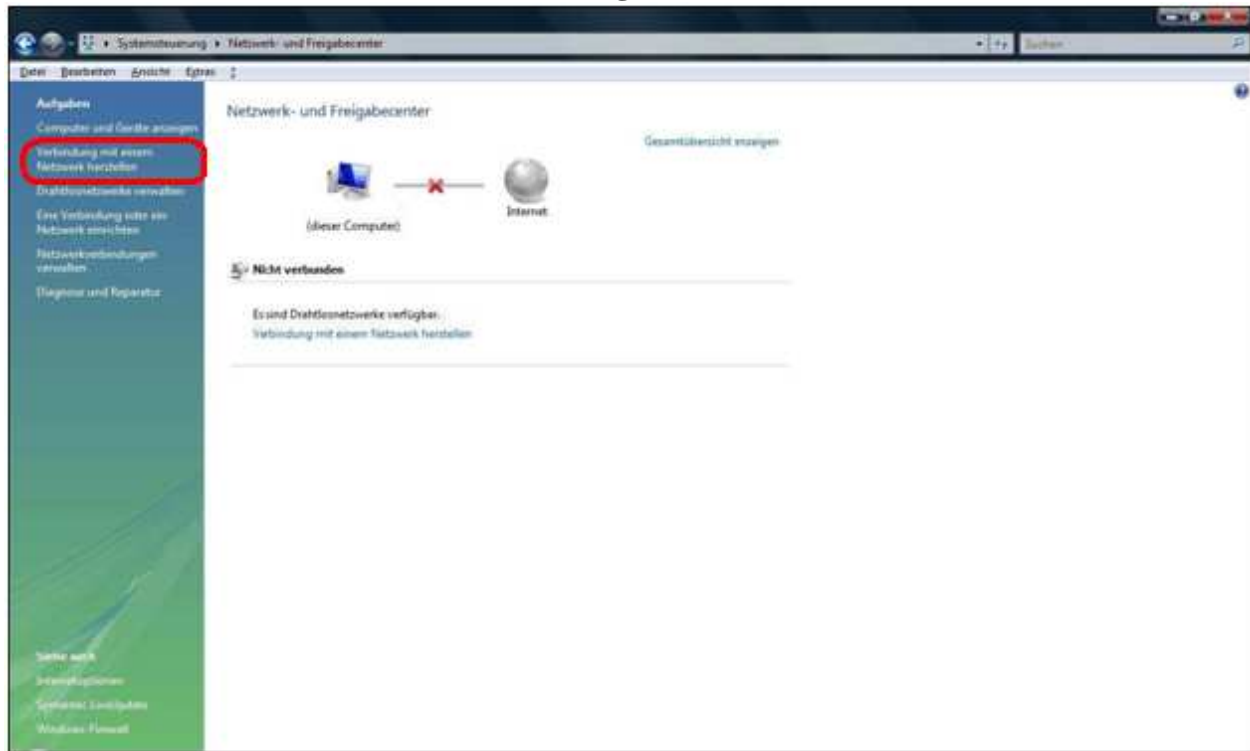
Systemsteuerung ▸ Netzwerk- und Freigabecenter

Suchen

Datei Bearbeiten Ansicht Extras ?

Aufgaben

Computer und Geräte anzeigen

Verbindung mit einem Netzwerk herstellen

Drahtlosnetzwerke verwalten

Eine Verbindung oder ein Netzwerk einrichten

Netzwerkverbindungen verwalten

Diagnose und Reparatur

Netzwerk- und Freigabecenter

Gesamtübersicht anzeigen

(dieser Computer)

Internet

Nicht verbunden

Es sind Drahtlosnetzwerke verfügbar.

Verbindung mit einem Netzwerk herstellen

Siehe auch

Internetoptionen

Windows-Firewall